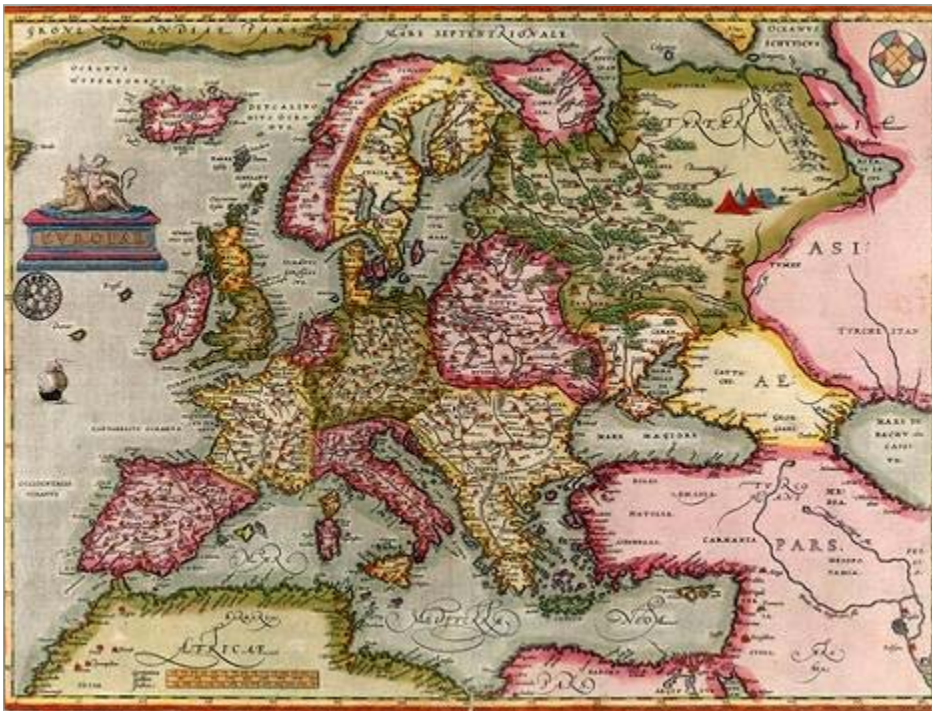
GRONLANDIAE PARS

MARE SEPTENTRIONALE

OCEANVS SCYTHICVS

OCEANVS HYPERBOREVS

DEVCALIDONIVS OCEANVS

EVROPAE

TARTARIAE

ASIAE

TVRCHESTAN

CASPIVM MARE

MARE DE BACHV

MARE MAIVS

TVRCICI

NATOLIA

CARAMANIA

PARS

OCCIDENTALIS OCEANVS

CANTABRICVS OCEANVS

MEDITERRANEVM

AFRICAE

PARS